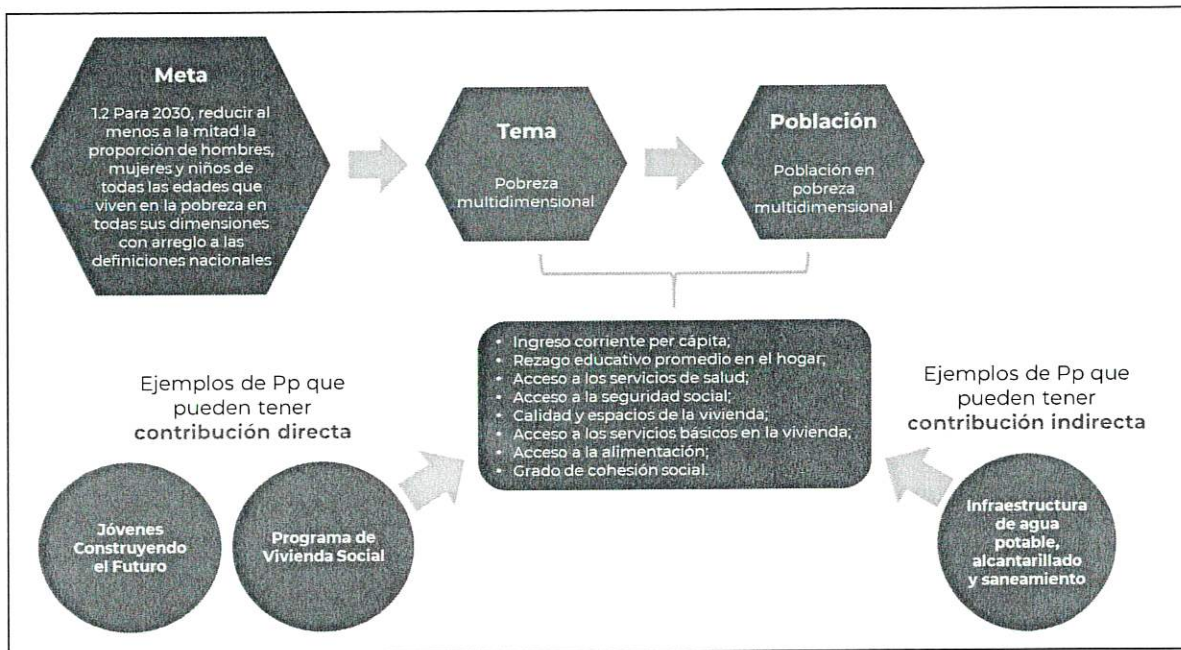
Meta

1.2 Para 2030, reducir al menos a la mitad la proporción de hombres, mujeres y niños de todas las edades que viven en la pobreza en todas sus dimensiones con arreglo a las definiciones nacionales

Tema

Pobreza multidimensional

Población

Población en pobreza multidimensional

- Ingreso corriente per cápita;
- Rezago educativo promedio en el hogar;
- Acceso a los servicios de salud;
- Acceso a la seguridad social;
- Calidad y espacios de la vivienda;
- Acceso a los servicios básicos en la vivienda;
- Acceso a la alimentación;
- Grado de cohesión social.

Ejemplos de Pp que pueden tener contribución directa

Jóvenes Construyendo el Futuro

Programa de Vivienda Social

Ejemplos de Pp que pueden tener contribución indirecta

Infraestructura de agua potable, alcantarillado y saneamiento